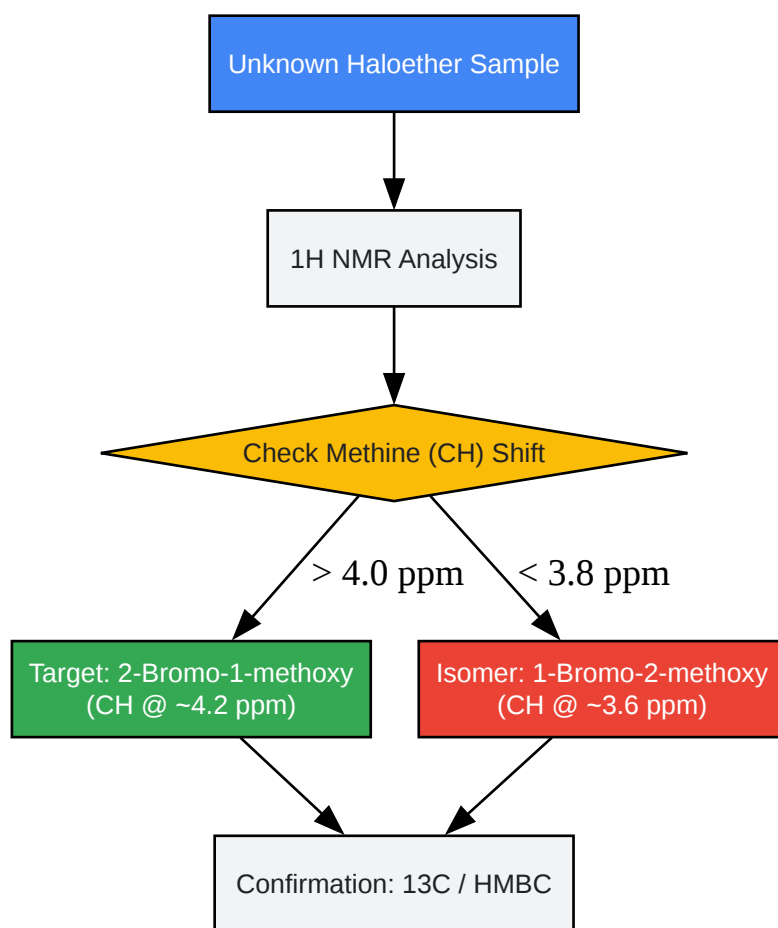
Unknown Haloether Sample

1H NMR Analysis

Check Methine (CH) Shift

> 4.0 ppm

< 3.8 ppm

Target: 2-Bromo-1-methoxy (CH @ ~4.2 ppm)

Isomer: 1-Bromo-2-methoxy (CH @ ~3.6 ppm)

Confirmation: 13C / HMBC